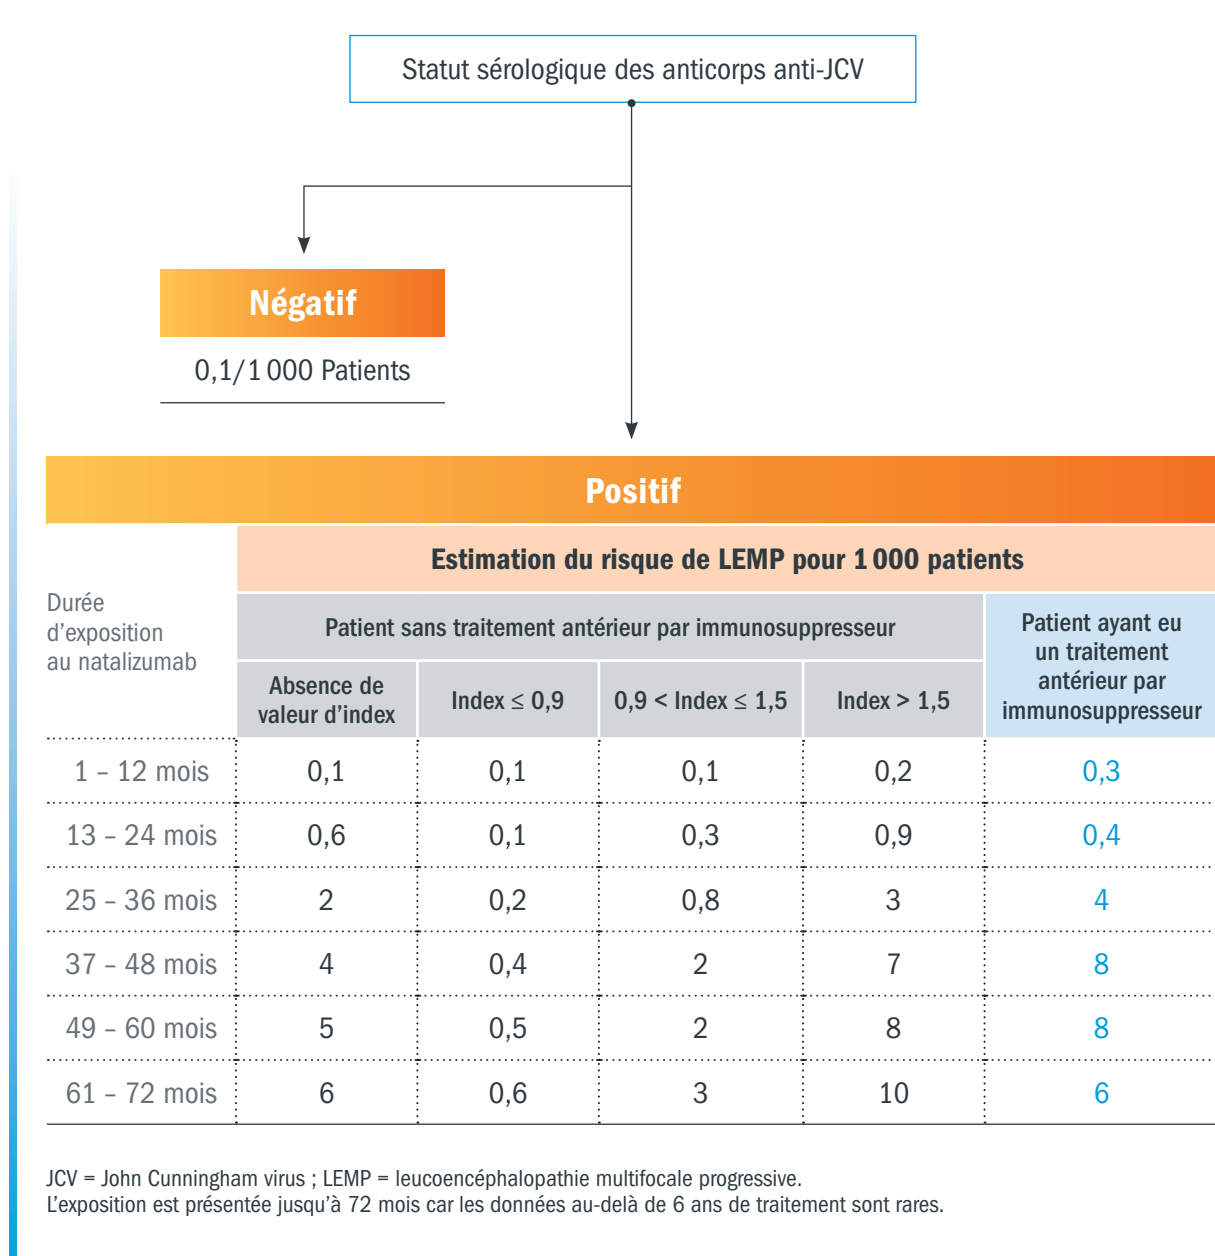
Statut sérologique des anticorps anti-JCV

Négatif

0,1/1 000 Patients

Positif

| Durée d'exposition au natalizumab | Estimation du risque de LEMP pour 1 000 patients | | | | |
|---|---|---|---|---|---|
| | Patient sans traitement antérieur par immunosuppresseur | | | | Patient ayant eu un traitement antérieur par immunosuppresseur |
| | Absence de valeur d'index | Index $\leq$ 0,9 | 0,9 < Index $\leq$ 1,5 | Index > 1,5 | |
| 1 – 12 mois | 0,1 | 0,1 | 0,1 | 0,2 | 0,3 |
| 13 – 24 mois | 0,6 | 0,1 | 0,3 | 0,9 | 0,4 |
| 25 – 36 mois | 2 | 0,2 | 0,8 | 3 | 4 |
| 37 – 48 mois | 4 | 0,4 | 2 | 7 | 8 |
| 49 – 60 mois | 5 | 0,5 | 2 | 8 | 8 |
| 61 – 72 mois | 6 | 0,6 | 3 | 10 | 6 |

JCV = John Cunningham virus ; LEMP = leucoencéphalopathie multifocale progressive.
L'exposition est présentée jusqu'à 72 mois car les données au-delà de 6 ans de traitement sont rares.